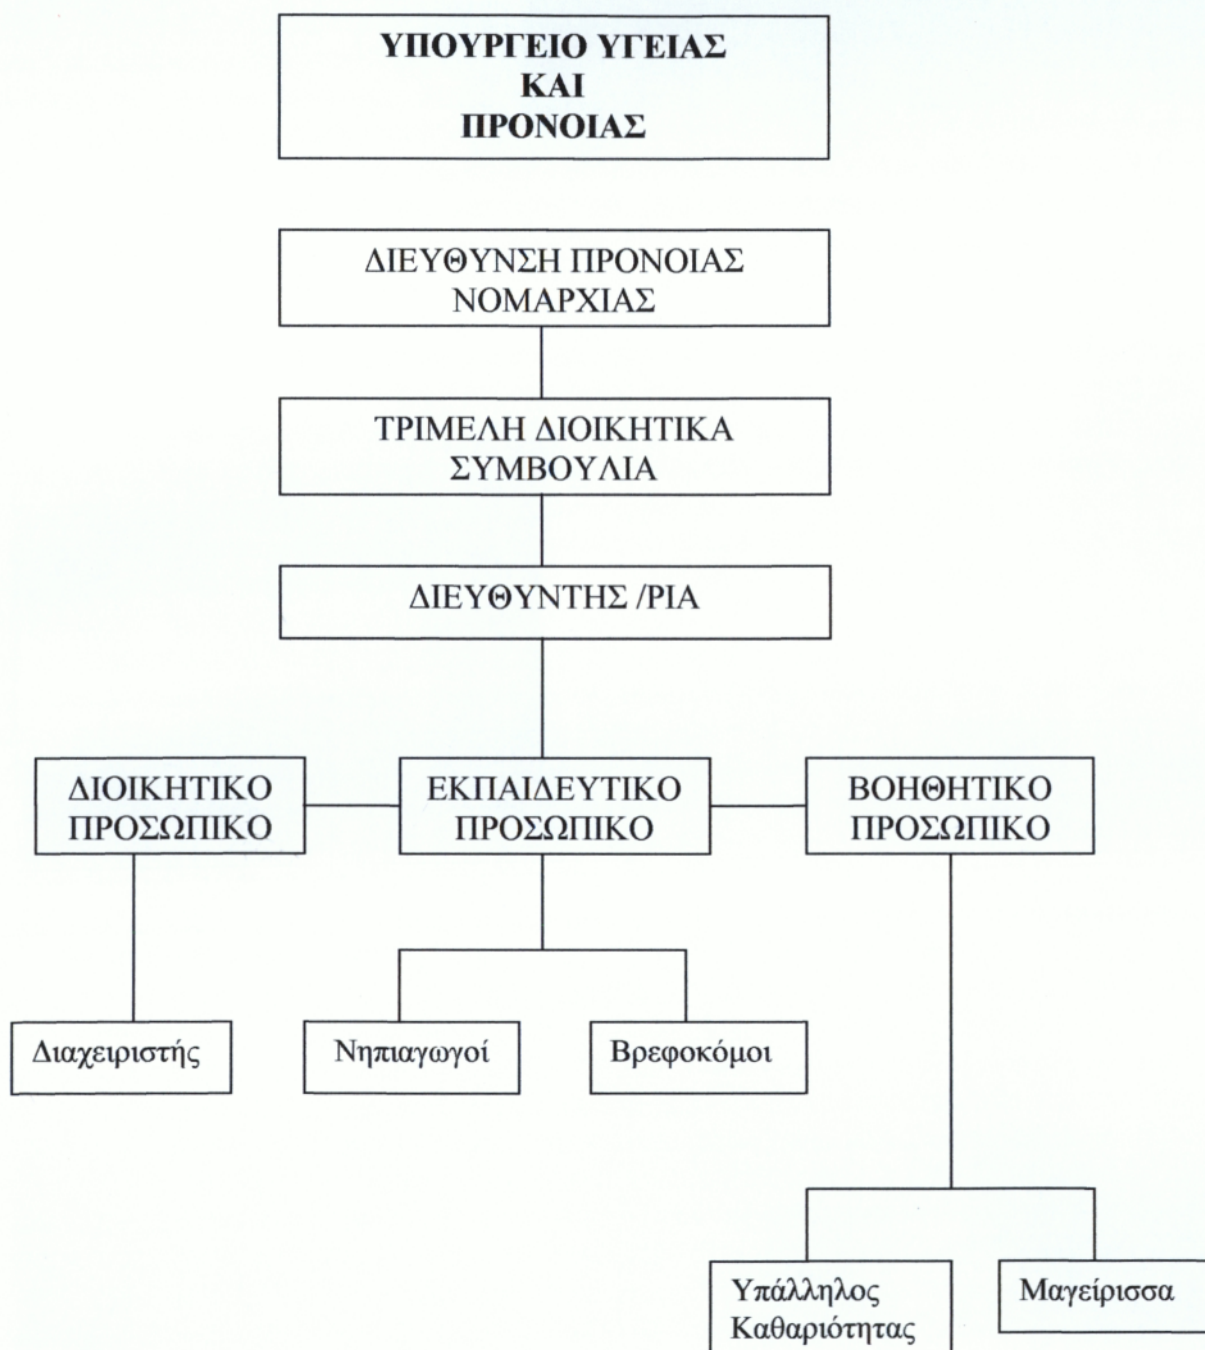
ΥΠΟΥΡΓΕΙΟ ΥΓΕΙΑΣ
ΚΑΙ
ΠΡΟΝΟΙΑΣ

ΔΙΕΥΘΥΝΣΗ ΠΡΟΝΟΙΑΣ
ΝΟΜΑΡΧΙΑΣ

ΤΡΙΜΕΛΗ ΔΙΟΙΚΗΤΙΚΑ
ΣΥΜΒΟΥΛΙΑ

ΔΙΕΥΘΥΝΤΗΣ /ΡΙΑ

ΔΙΟΙΚΗΤΙΚΟ
ΠΡΟΣΩΠΙΚΟ

ΕΚΠΑΙΔΕΥΤΙΚΟ
ΠΡΟΣΩΠΙΚΟ

ΒΟΗΘΗΤΙΚΟ
ΠΡΟΣΩΠΙΚΟ

Διαχειριστής

Νηπιαγωγοί

Βρεφοκόμοι

Υπάλληλος
Καθαριότητας

Μαγείρισσα